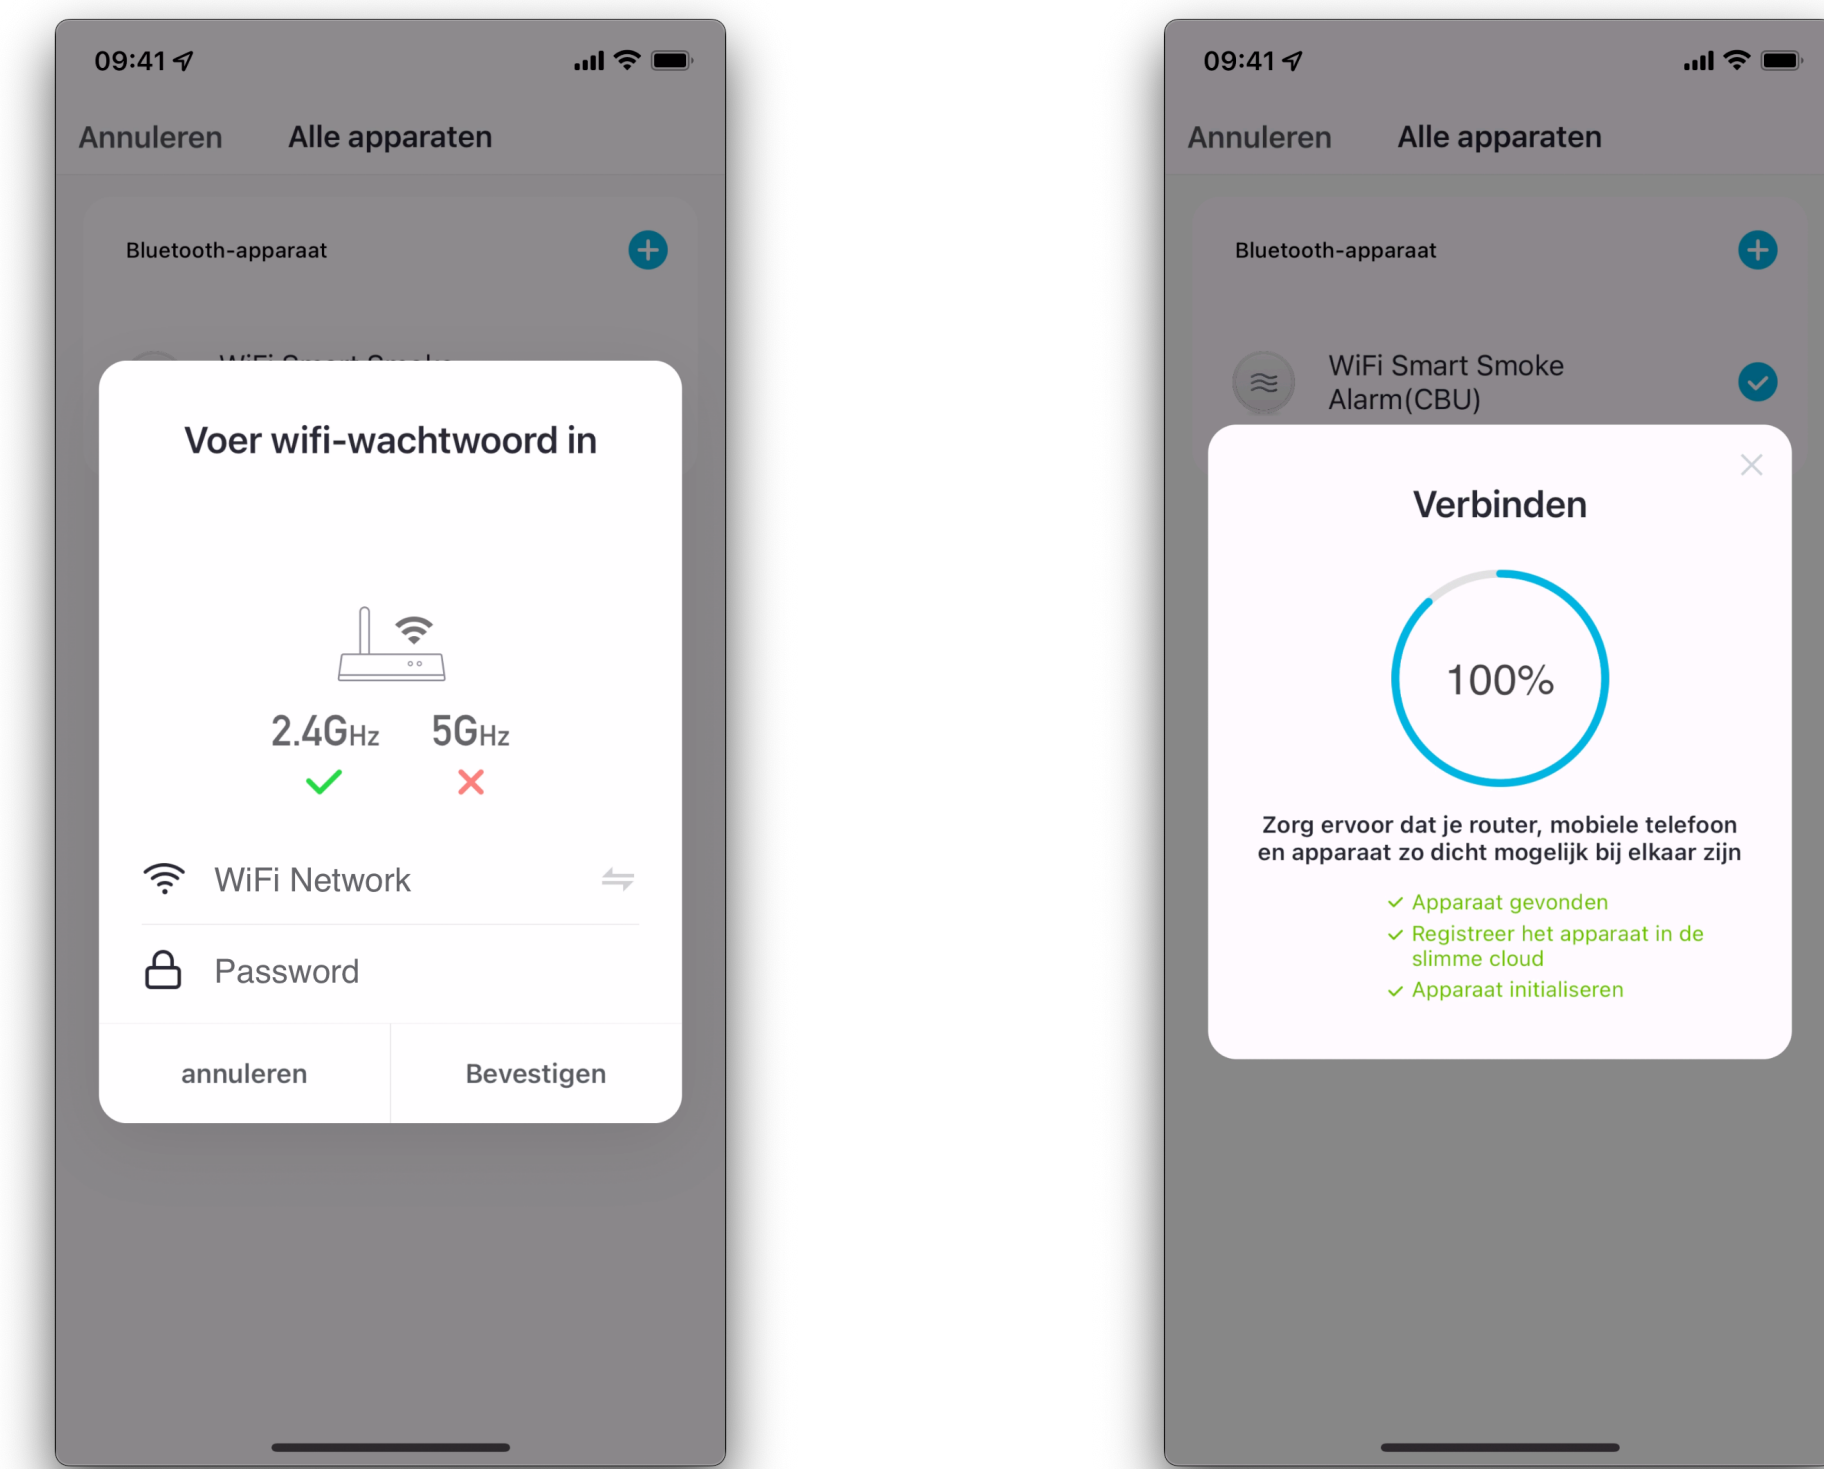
09:41

Annuleren Alle apparaten

Bluetooth-apparaat

Voer wifi-wachtwoord in

2.4GHz 5GHz

WiFi Network

Password

annuleren Bevestigen

09:41

Annuleren Alle apparaten

Bluetooth-apparaat

WiFi Smart Smoke Alarm(CBU)

Verbinden

100%

Zorg ervoor dat je router, mobiele telefoon en apparaat zo dicht mogelijk bij elkaar zijn

Apparaat gevonden
Registreer het apparaat in de slimme cloud
Apparaat initialiseren